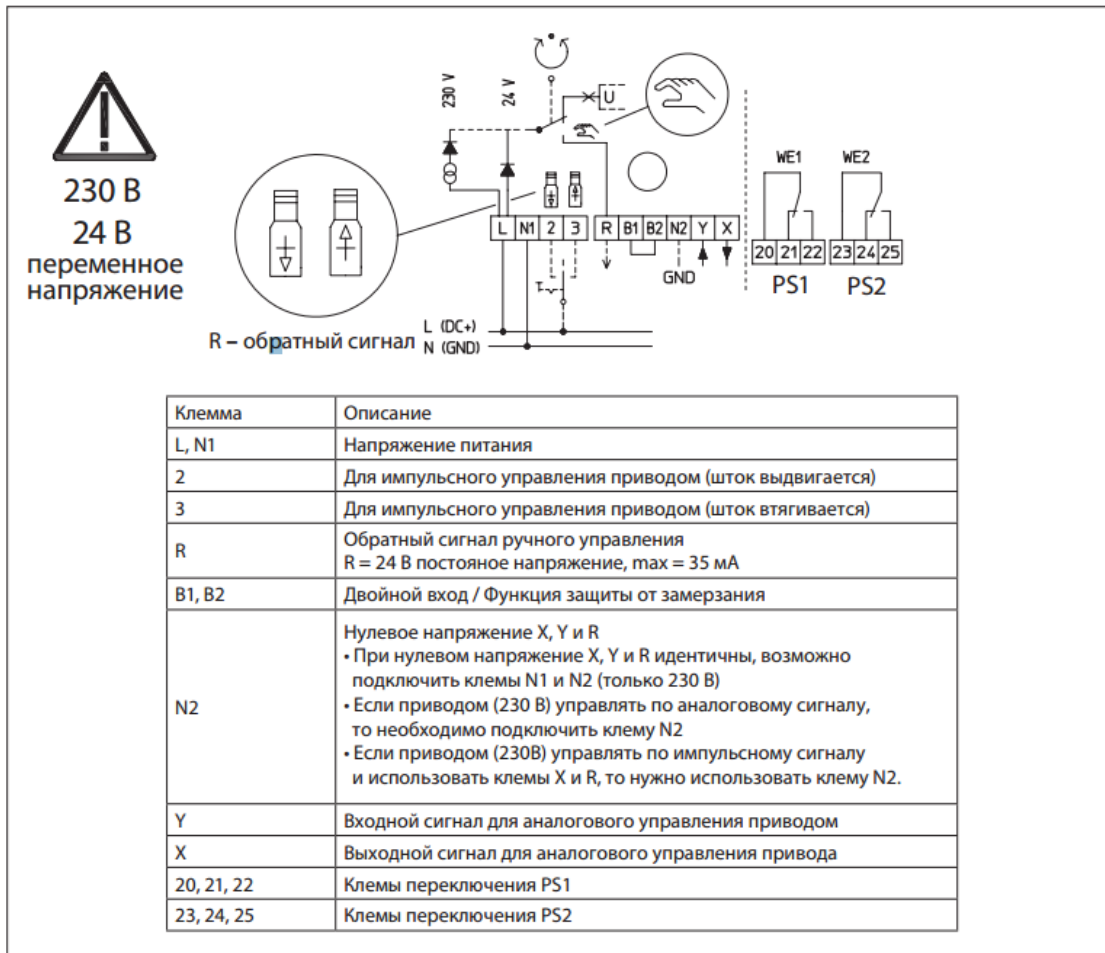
230 В
24 В
переменное напряжение

230 V
24 V
U
L N1 2 3 R B1 B2 N2 Y X
GND
WE1 WE2
20 21 22 23 24 25
PS1 PS2

R – обратный сигнал L (DC+) N (GND)

| Клемма | Описание |
|---|---|
| L, N1 | Напряжение питания |
| 2 | Для импульсного управления приводом (шток выдвигается) |
| 3 | Для импульсного управления приводом (шток втягивается) |
| R | Обратный сигнал ручного управления R = 24 В постояное напряжение, max = 35 мА |
| B1, B2 | Двойной вход / Функция защиты от замерзания |
| N2 | Нулевое напряжение X, Y и R • При нулевом напряжение X, Y и R идентичны, возможно подключить клемы N1 и N2 (только 230 В) • Если приводом (230 В) управлять по аналоговому сигналу, то необходимо подключить клему N2 • Если приводом (230В) управлять по импульсному сигналу и использовать клемы X и R, то нужно использовать клему N2. |
| Y | Входной сигнал для аналогового управления приводом |
| X | Выходной сигнал для аналогового управления привода |
| 20, 21, 22 | Клемы переключения PS1 |
| 23, 24, 25 | Клемы переключения PS2 |